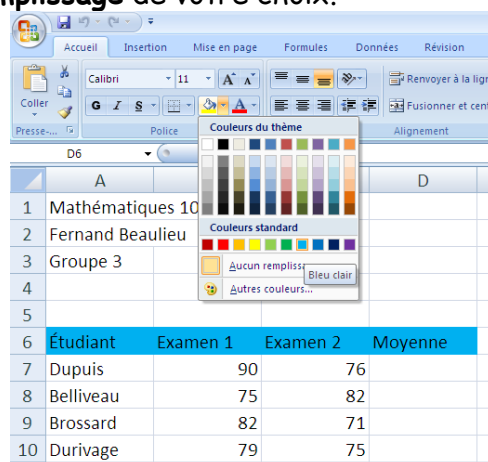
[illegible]plissage de votre choix.

Accueil | Insertion | Mise en page | Formules | Données | Révision

Coller | Calibri | 11 | A A | G I S | Renvoyer à la lig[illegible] | Fusionner et cen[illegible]

Presse-... | Police | Alignement

D6

Couleurs du thème

Couleurs standard

Aucun rempliss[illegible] | Bleu clair

Autres couleurs...

| | A | | | D |
|---|---|---|---|---|
| 1 | Mathématiques 10 | | | |
| 2 | Fernand Beaulieu | | | |
| 3 | Groupe 3 | | | |
| 4 | | | | |
| 5 | | | | |
| 6 | Étudiant | Examen 1 | Examen 2 | Moyenne |
| 7 | Dupuis | 90 | 76 | |
| 8 | Belliveau | 75 | 82 | |
| 9 | Brossard | 82 | 71 | |
| 10 | Durivage | 79 | 75 | |